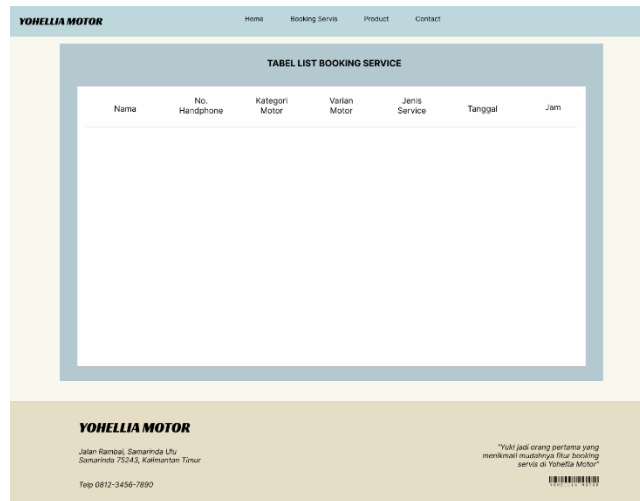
YOHELLIA MOTOR

Home Booking Servis Product Contact

TABEL LIST BOOKING SERVICE

| Nama | No. Handphone | Kategori Motor | Varian Motor | Jenis Service | Tanggal | Jam |
|---|---|---|---|---|---|---|

YOHELLIA MOTOR

Jalan Rambai, Samarinda Ulu
Samarinda 75243, Kalimantan Timur

Telp 0812-3456-7890

"Yuk! jadi orang pertama yang menikmati mudahnya fitur booking servis di Yohellia Motor"

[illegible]